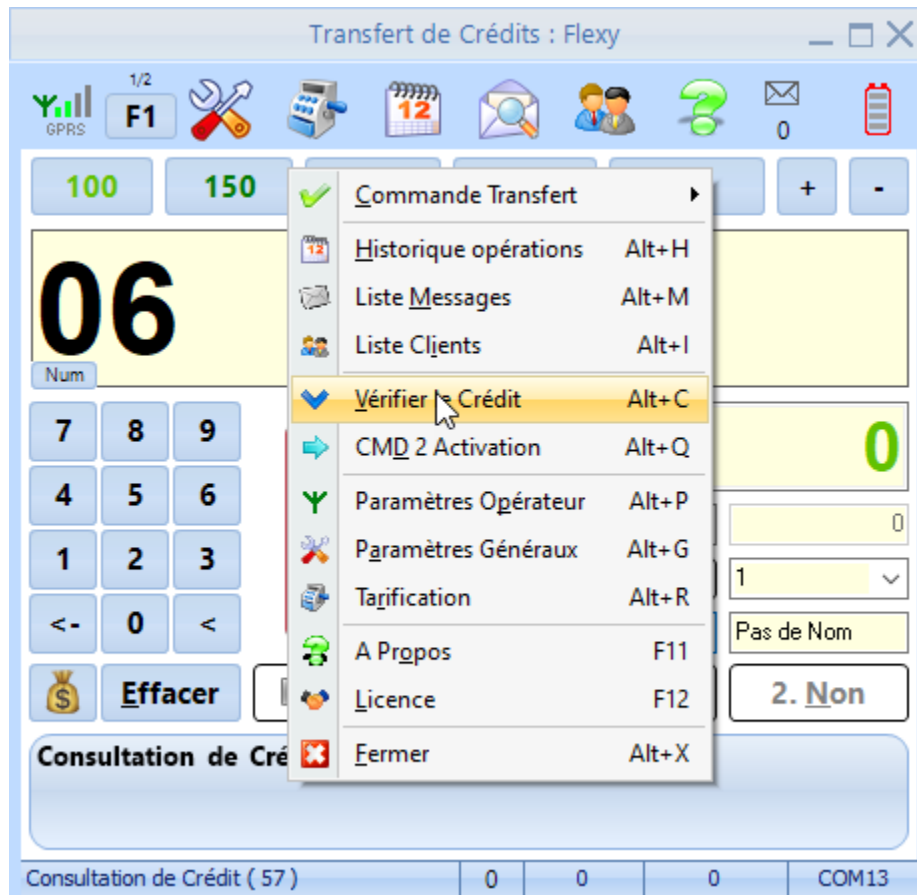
Transfert de Crédits : Flexy

GPRS 1/2 F1 12 0

100 150 + -

Commande Transfert
Historique opérations Alt+H
Liste Messages Alt+M
Liste Clients Alt+I
Vérifier le Crédit Alt+C
CMD 2 Activation Alt+Q
Paramètres Opérateur Alt+P
Paramètres Généraux Alt+G
Tarification Alt+R
A Propos F11
Licence F12
Fermer Alt+X

06
Num

7 8 9
4 5 6
1 2 3
<- 0 <

0
0
1
Pas de Nom

Effacer
2. Non

Consultation de Cré

Consultation de Crédit ( 57 ) 0 0 0 COM13